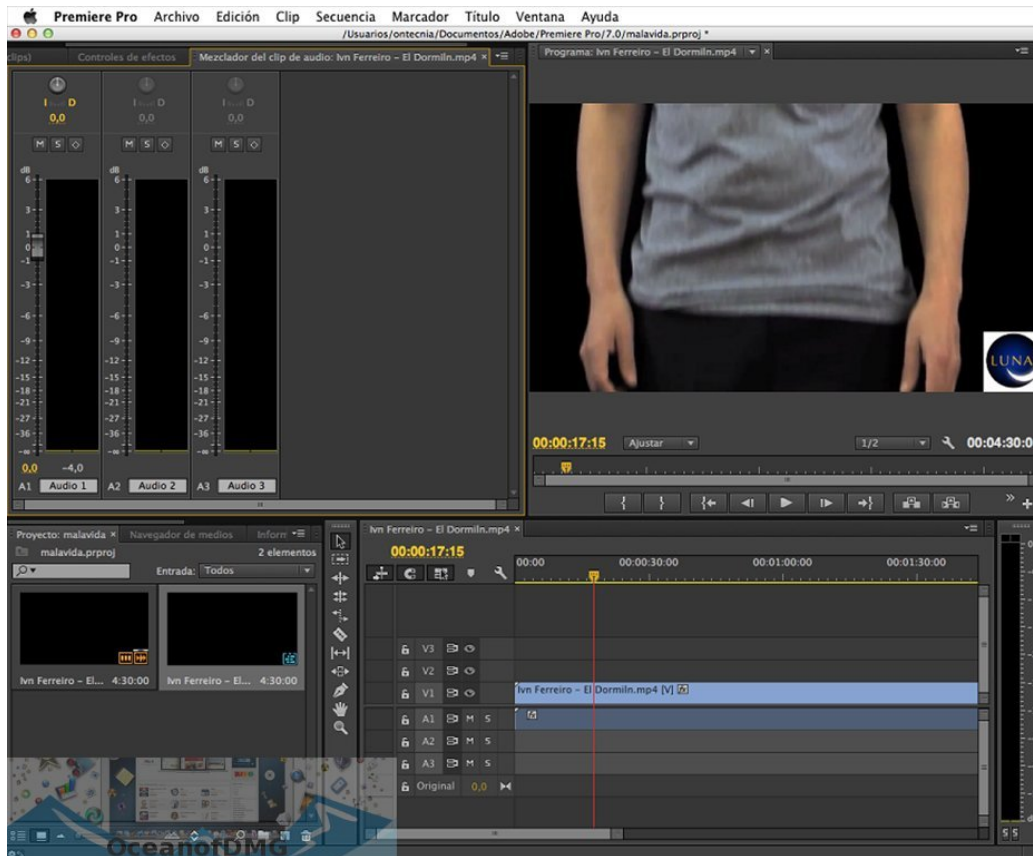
Premiere Pro Archivo Edición Clip Secuencia Marcador Título Ventana Ayuda

/Usuarios/ontecnia/Documentos/Adobe/Premiere Pro/7.0/malavida.prproj *

clips) Controles de efectos Mezclador del clip de audio: Ivn Ferreiro – El Dormiln.mp4 ×

Programa: Ivn Ferreiro – El Dormiln.mp4 ×

I D
0,0
I D
0,0
I D
0,0

M S ◇ M S ◇ M S ◇

dB
6
3
1
0
-1
-3
-6
-9
-12
-15
-18
-21
-27
-36
-∞

0,0 -4,0
A1 Audio 1 A2 Audio 2 A3 Audio 3

LUNA

00:00:17:15 Ajustar 1/2 00:04:30:0

Proyecto: malavida × Navegador de medios Inform
malavida.prproj 2 elementos
Entrada: Todos

Ivn Ferreiro – El... 4:30:00 Ivn Ferreiro – El... 4:30:00

Ivn Ferreiro – El Dormiln.mp4 ×
00:00:17:15
00:00 00:00:30:00 00:01:00:00 00:01:30:00

V3
V2
V1 Ivn Ferreiro – El Dormiln.mp4 [V]
A1 M S
A2 M S
A3 M S
Original 0,0

OceanofDMG